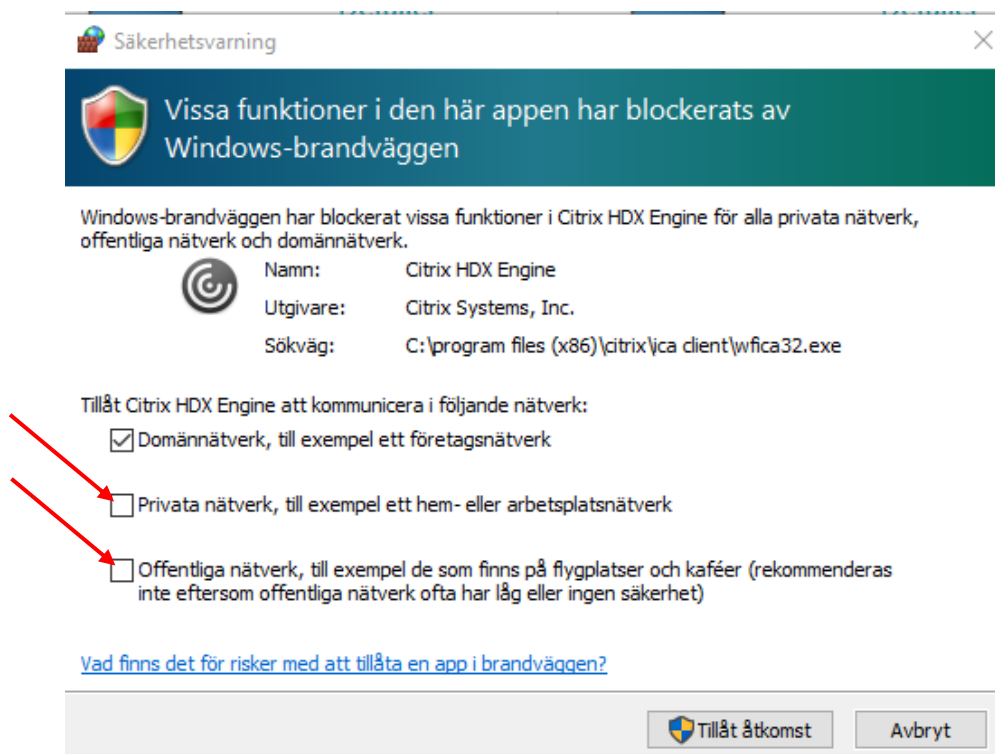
Säkerhetsvarning

Vissa funktioner i den här appen har blockerats av Windows-brandväggen

Windows-brandväggen har blockerat vissa funktioner i Citrix HDX Engine för alla privata nätverk, offentliga nätverk och domännätverk.

| Namn: | Citrix HDX Engine |
|---|---|
| Utgivare: | Citrix Systems, Inc. |
| Sökväg: | C:\program files (x86)\citrix\ica client\wfica32.exe |

Tillåt Citrix HDX Engine att kommunicera i följande nätverk:

Domännätverk, till exempel ett företagsnätverk

Privata nätverk, till exempel ett hem- eller arbetsplatsnätverk

Offentliga nätverk, till exempel de som finns på flygplatser och kaféer (rekommenderas inte eftersom offentliga nätverk ofta har låg eller ingen säkerhet)

Vad finns det för risker med att tillåta en app i brandväggen?

Tillåt åtkomst

Avbryt